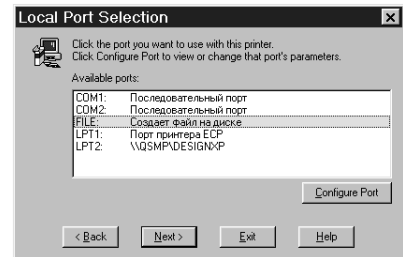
Local Port Selection

Click the port you want to use with this printer. Click Configure Port to view or change that port's parameters.

Available ports:

| | |
|---|---|
| COM1: | Последовательный порт |
| COM2: | Последовательный порт |
| FILE: | Создает файл на диске |
| LPT1: | Порт принтера ECP |
| LPT2: | \\QSMP\DESIGNXP |

Configure Port

< Back
Next >
Exit
Help